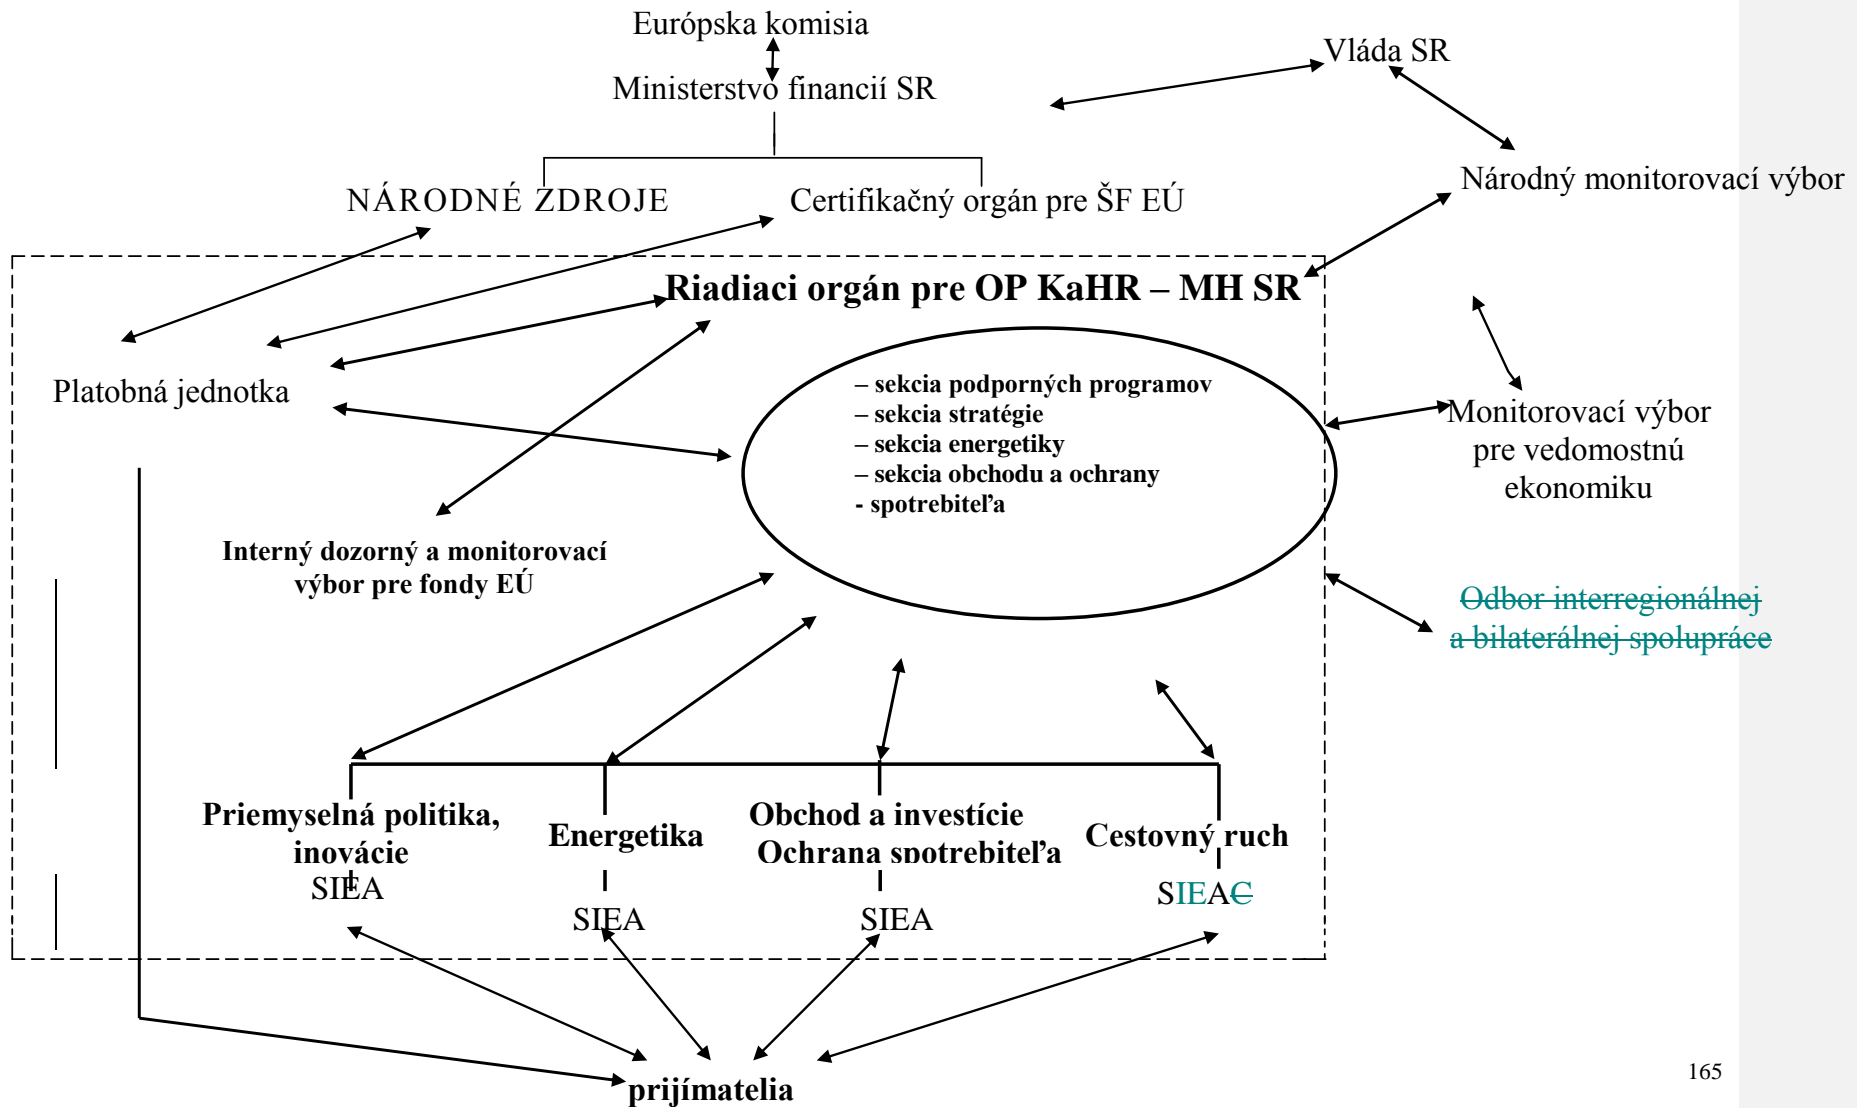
Európska komisia

Ministerstvo financií SR

Vláda SR

Národný monitorovací výbor

NÁRODNÉ ZDROJE

Certifikačný orgán pre ŠF EÚ

Riadiaci orgán pre OP KaHR – MH SR

Platobná jednotka

– sekcia podporných programov
– sekcia stratégie
– sekcia energetiky
– sekcia obchodu a ochrany
- spotrebiteľa

Monitorovací výbor pre vedomostnú ekonomiku

Interný dozorný a monitorovací výbor pre fondy EÚ

~~Odbor interregionálnej a bilaterálnej spolupráce~~

Priemyselná politika, inovácie
SIEA

Energetika
SIEA

Obchod a investície
Ochrana spotrebiteľa
SIEA

Cestovný ruch
SIEA~~C~~

prijímatelia

165